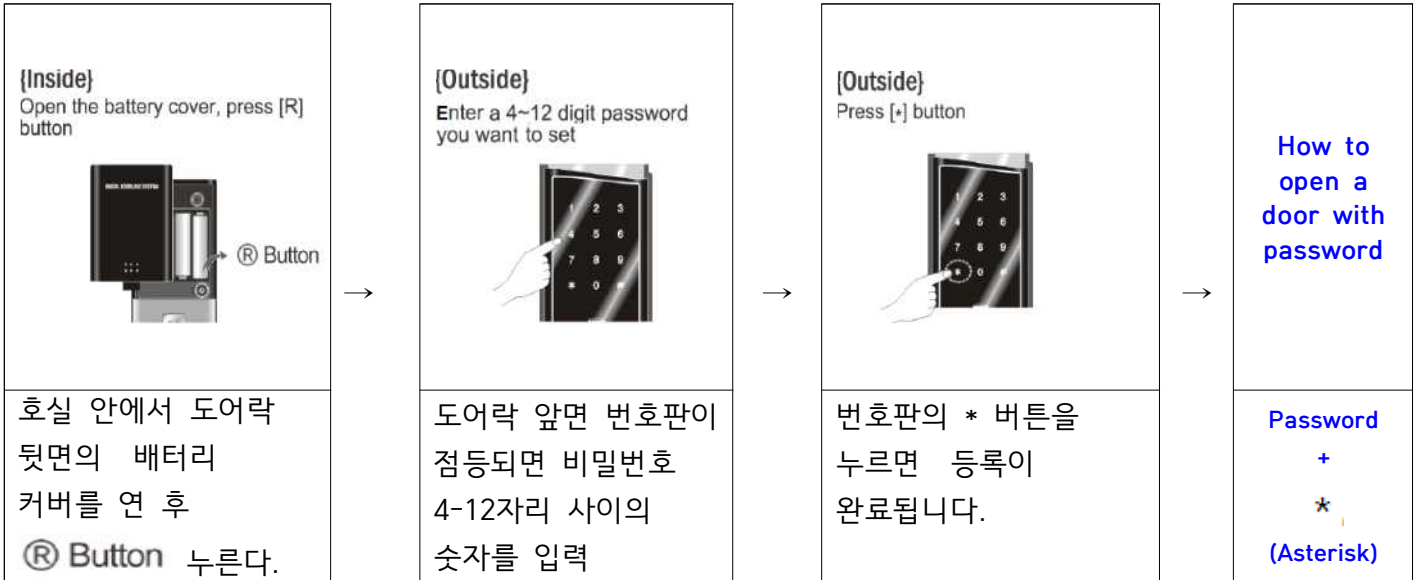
{Inside}
Open the battery cover, press [R] button

® Button

→

{Outside}
Enter a 4~12 digit password you want to set

1 2 3
4 5 6
7 8 9
* 0 #

→

{Outside}
Press [*] button

1 2 3
4 5 6
7 8 9
* 0 #

→

How to open a door with password

| 호실 안에서 도어락 뒷면의 배터리 커버를 연 후 ® Button 누른다. | 도어락 앞면 번호판이 점등되면 비밀번호 4-12자리 사이의 숫자를 입력 | 번호판의 * 버튼을 누르면 등록이 완료됩니다. | Password + * (Asterisk) |
|---|---|---|---|